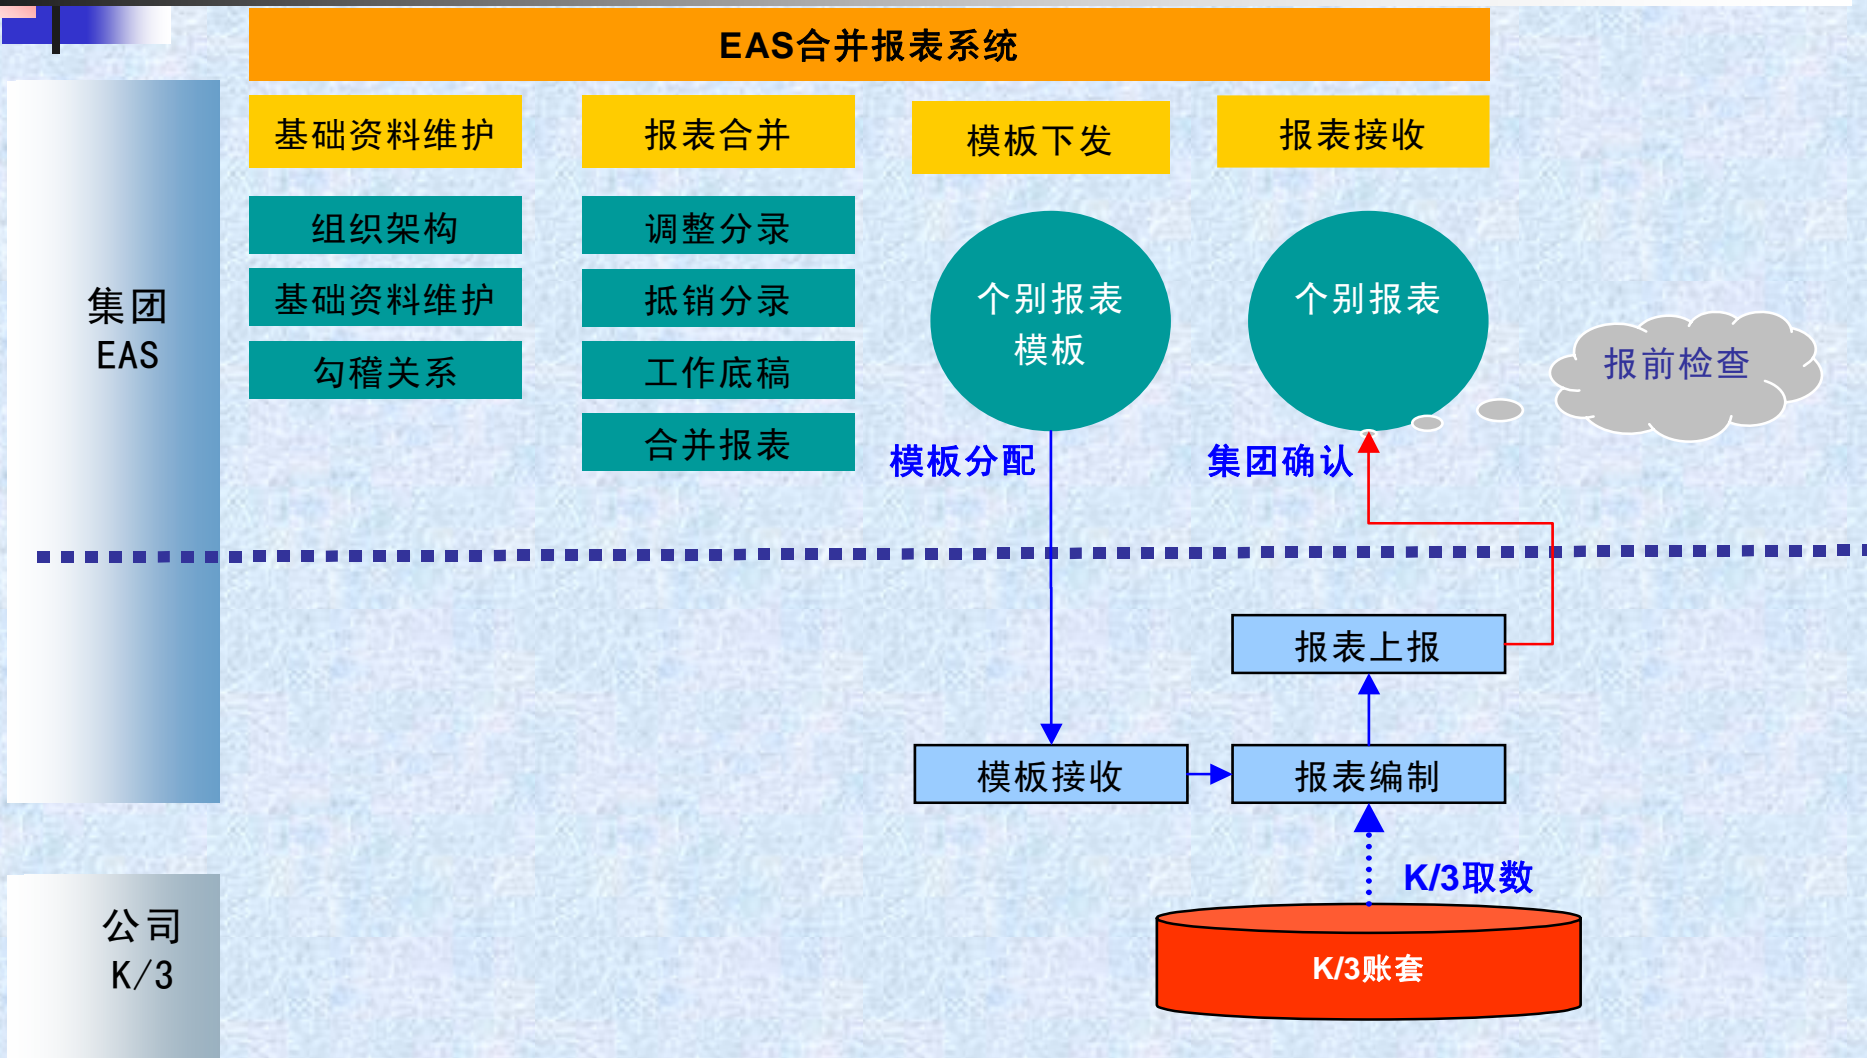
EAS合并报表系统

集团
EAS

基础资料维护

组织架构

基础资料维护

勾稽关系

报表合并

调整分录

抵销分录

工作底稿

合并报表

模板下发

个别报表模板

模板分配

报表接收

个别报表

集团确认

报前检查

报表上报

模板接收

报表编制

K/3取数

公司
K/3

K/3账套